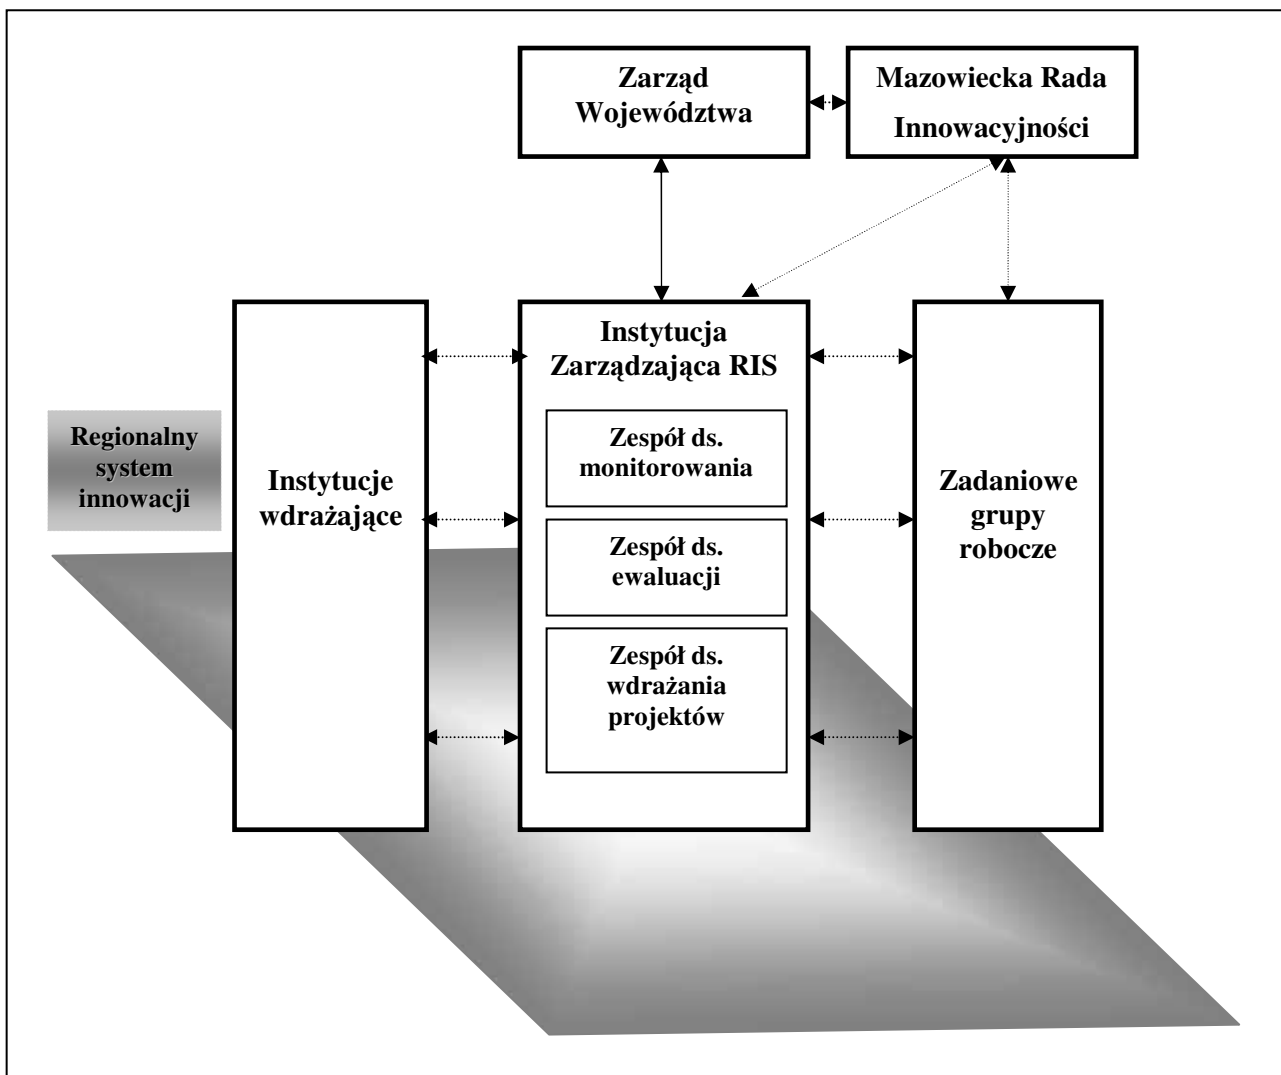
Zarząd Województwa

Mazowiecka Rada Innowacyjności

Regionalny system innowacji

Instytucje wdrażające

Instytucja Zarządzająca RIS

Zespół ds. monitorowania

Zespół ds. ewaluacji

Zespół ds. wdrażania projektów

Zadaniowe grupy robocze